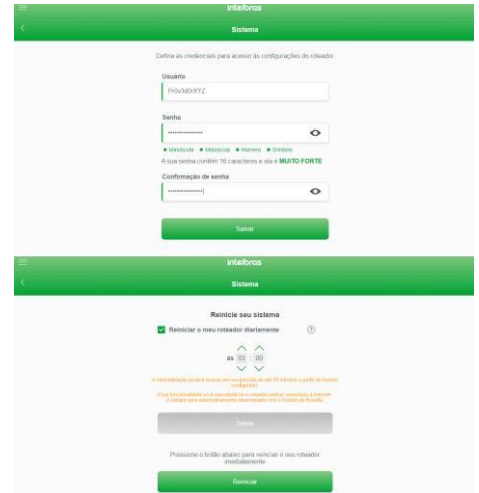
intelbras

Sistema

Defina as credenciais para acesso às configurações do roteador

Usuário

Pr0v3d0rXYZ

Senha

• Maiúscula • Minúscula • Número • Símbolo

A sua senha contém 16 caracteres e ela é MUITO FORTE

Confirmação de senha

Salvar

intelbras

Sistema

Reinicie seu sistema

Reiniciar o meu roteador diariamente

às 03 : 00

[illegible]

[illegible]

Salvar

Pressione o botão abaixo para reiniciar o seu roteador imediatamente.

Reiniciar